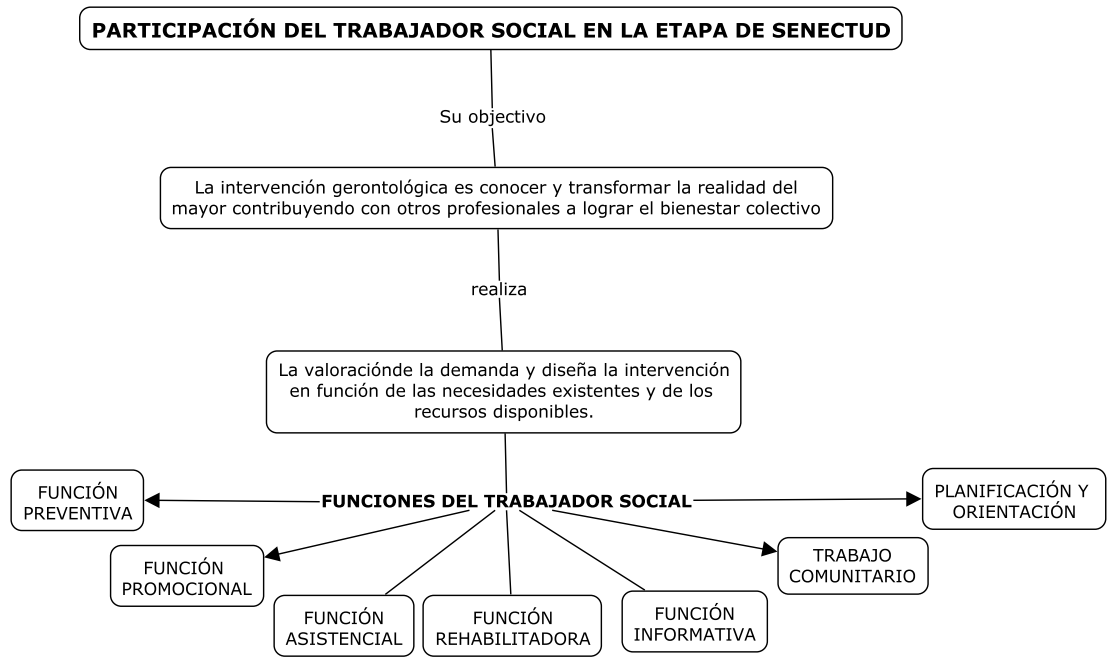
PARTICIPACIÓN DEL TRABAJADOR SOCIAL EN LA ETAPA DE SENECTUD

Su objectivo

La intervención gerontológica es conocer y transformar la realidad del mayor contribuyendo con otros profesionales a lograr el bienestar colectivo

realiza

La valoracióndе la demanda y diseña la intervención en función de las necesidades existentes y de los recursos disponibles.

FUNCIONES DEL TRABAJADOR SOCIAL

FUNCIÓN PREVENTIVA

PLANIFICACIÓN Y ORIENTACIÓN

FUNCIÓN PROMOCIONAL

TRABAJO COMUNITARIO

FUNCIÓN ASISTENCIAL

FUNCIÓN REHABILITADORA

FUNCIÓN INFORMATIVA